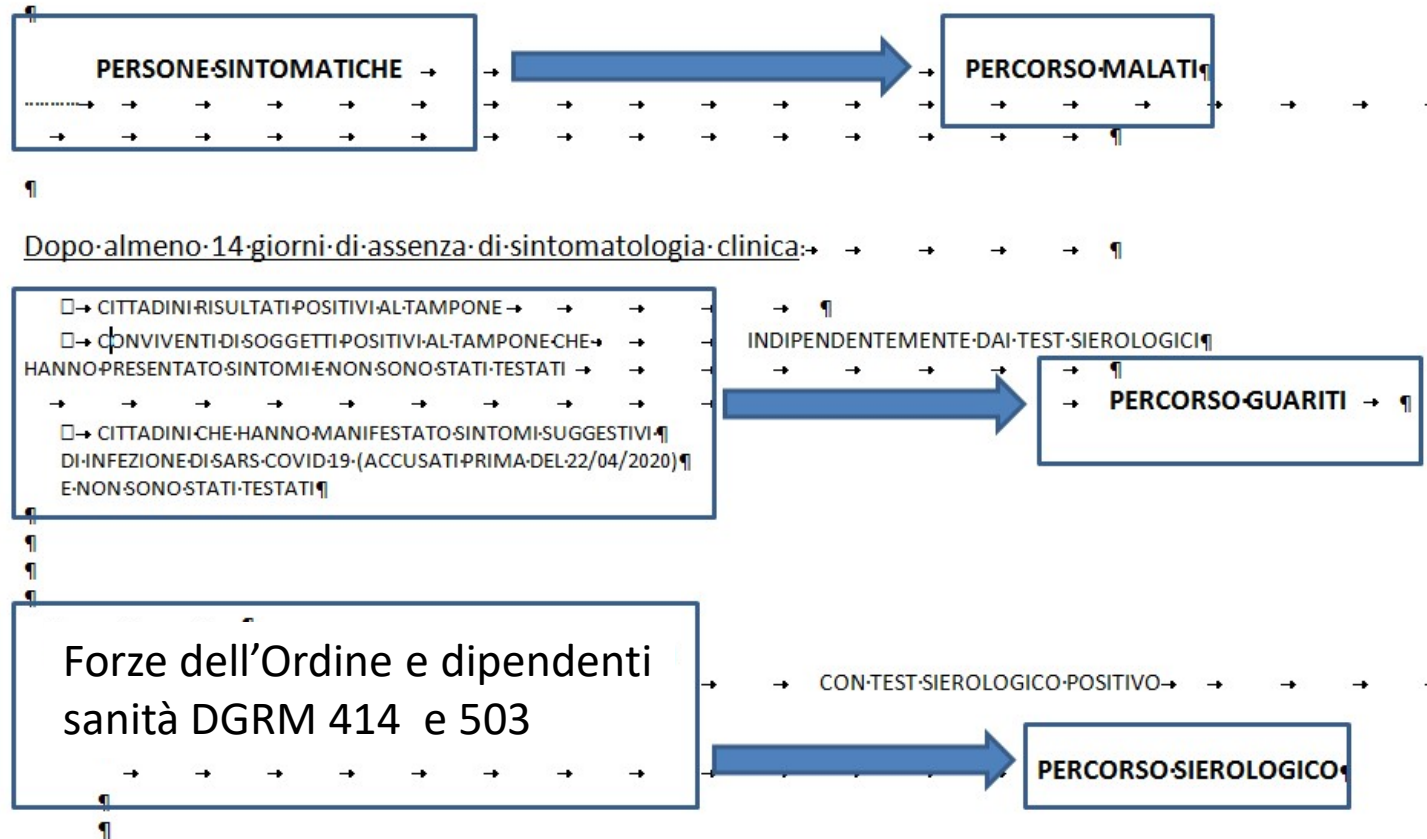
PERSONE SINTOMATICHE

PERCORSO MALATI

Dopo almeno 14 giorni di assenza di sintomatologia clinica:

CITTADINI RISULTATI POSITIVI AL TAMPONE
CONVIVENTI DI SOGGETTI POSITIVI AL TAMPONE CHE HANNO PRESENTATO SINTOMI E NON SONO STATI TESTATI
CITTADINI CHE HANNO MANIFESTATO SINTOMI SUGGESTIVI DI INFEZIONE DI SARS COVID 19 (ACCUSATI PRIMA DEL 22/04/2020) E NON SONO STATI TESTATI

INDIPENDENTEMENTE DAI TEST SIEROLOGICI

PERCORSO GUARITI

Forze dell'Ordine e dipendenti sanità DGRM 414 e 503

CON TEST SIEROLOGICO POSITIVO

PERCORSO SIEROLOGICO